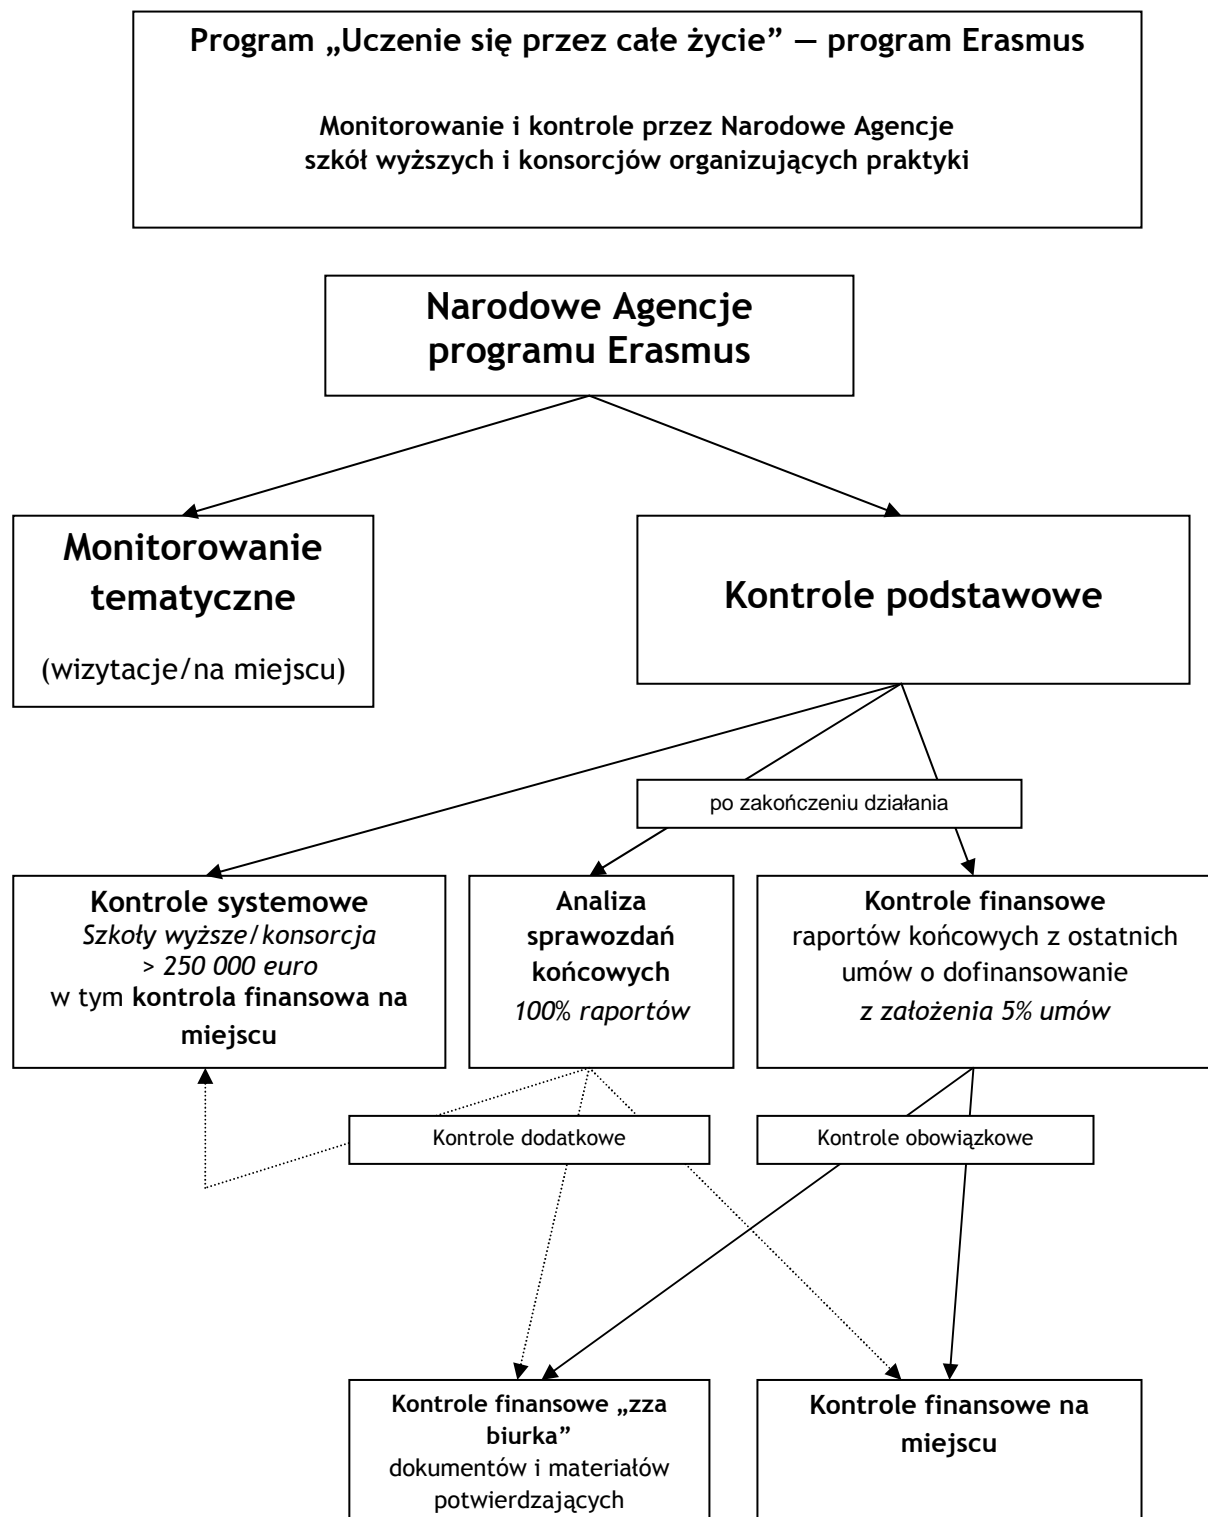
Program „Uczenie się przez całe życie" — program Erasmus

Monitorowanie i kontrole przez Narodowe Agencje szkół wyższych i konsorcjów organizujących praktyki

Narodowe Agencje programu Erasmus

Monitorowanie tematyczne

(wizytacje/na miejscu)

Kontrole podstawowe

po zakończeniu działania

Kontrole systemowe
*Szkoły wyższe/konsorcja > 250 000 euro*
w tym **kontrola finansowa na miejscu**

Analiza sprawozdań końcowych
*100% raportów*

Kontrole finansowe
raportów końcowych z ostatnich umów o dofinansowanie
*z założenia 5% umów*

Kontrole dodatkowe

Kontrole obowiązkowe

Kontrole finansowe „zza biurka"
dokumentów i materiałów potwierdzających

Kontrole finansowe na miejscu